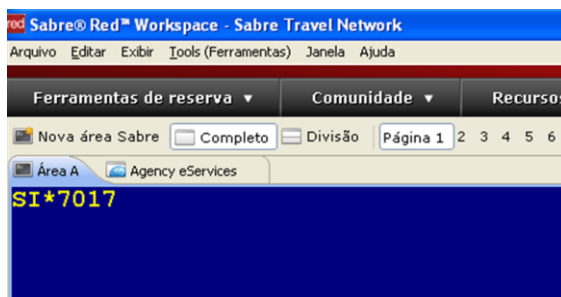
red Sabre® Red™ Workspace - Sabre Travel Network

Arquivo Editar Exibir Tools (Ferramentas) Janela Ajuda

Ferramentas de reserva ▼ Comunidade ▼ Recursos

Nova área Sabre Completo Divisão Página 1 2 3 4 5 6

Área A Agency eServices

SI*7017